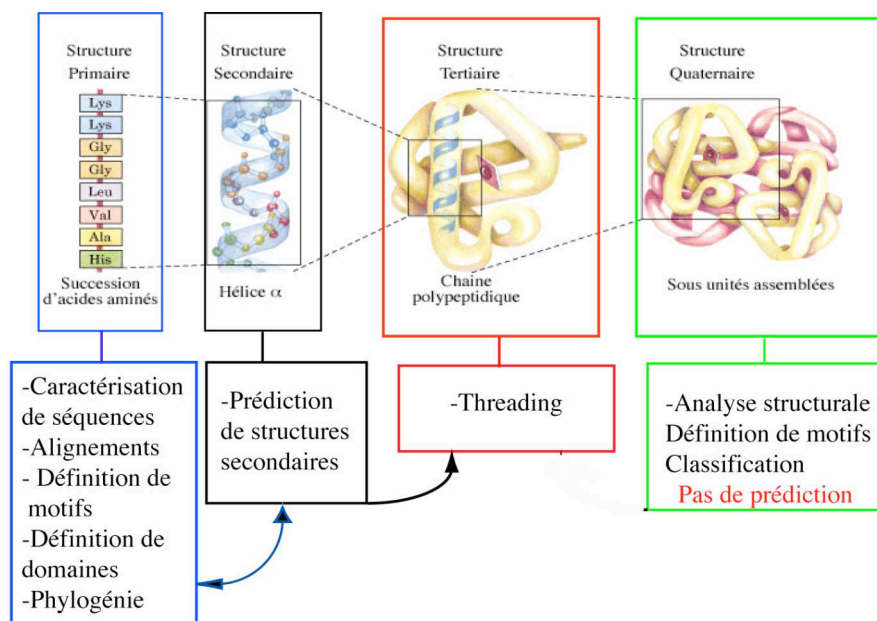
Structure Primaire

Lys
Lys
Gly
Gly
Leu
Val
Ala
His

Succession d'acides aminés

Structure Secondaire

Hélice $\alpha$

Structure Tertiaire

Chaine polypeptidique

Structure Quaternaire

Sous unités assemblées

-Caractérisation de séquences
-Alignements
- Définition de motifs
-Définition de domaines
-Phylogénie

-Prédiction de structures secondaires

-Threading

-Analyse structurale
Définition de motifs
Classification
Pas de prédiction